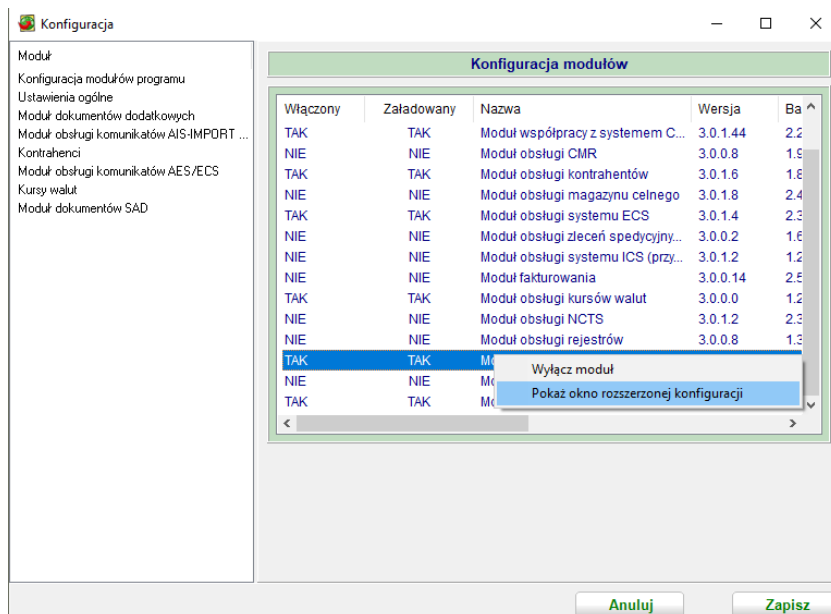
Konfiguracja

Moduł
Konfiguracja modułów programu
Ustawienia ogólne
Moduł dokumentów dodatkowych
Moduł obsługi komunikatów AIS-IMPORT ...
Kontrahenci
Moduł obsługi komunikatów AES/ECS
Kursy walut
Moduł dokumentów SAD

Konfiguracja modułów

| Włączony | Załadowany | Nazwa | Wersja | Ba |
|---|---|---|---|---|
| TAK | TAK | Moduł współpracy z systemem C... | 3.0.1.44 | 2.2 |
| NIE | NIE | Moduł obsługi CMR | 3.0.0.8 | 1.9 |
| TAK | TAK | Moduł obsługi kontrahentów | 3.0.1.6 | 1.8 |
| NIE | NIE | Moduł obsługi magazynu celnego | 3.0.1.8 | 2.4 |
| TAK | TAK | Moduł obsługi systemu ECS | 3.0.1.4 | 2.3 |
| NIE | NIE | Moduł obsługi zleceń spedycyjny... | 3.0.0.2 | 1.6 |
| NIE | NIE | Moduł obsługi systemu ICS (przy... | 3.0.1.2 | 1.2 |
| NIE | NIE | Moduł fakturowania | 3.0.0.14 | 2.5 |
| TAK | TAK | Moduł obsługi kursów walut | 3.0.0.0 | 1.2 |
| NIE | NIE | Moduł obsługi NCTS | 3.0.1.2 | 2.3 |
| NIE | NIE | Moduł obsługi rejestrów | 3.0.0.8 | 1.3 |
| TAK | TAK | Mo | | |
| NIE | NIE | Mo | | |
| TAK | TAK | Mo | | |

Wyłącz moduł
Pokaż okno rozszerzonej konfiguracji

Anuluj
Zapisz